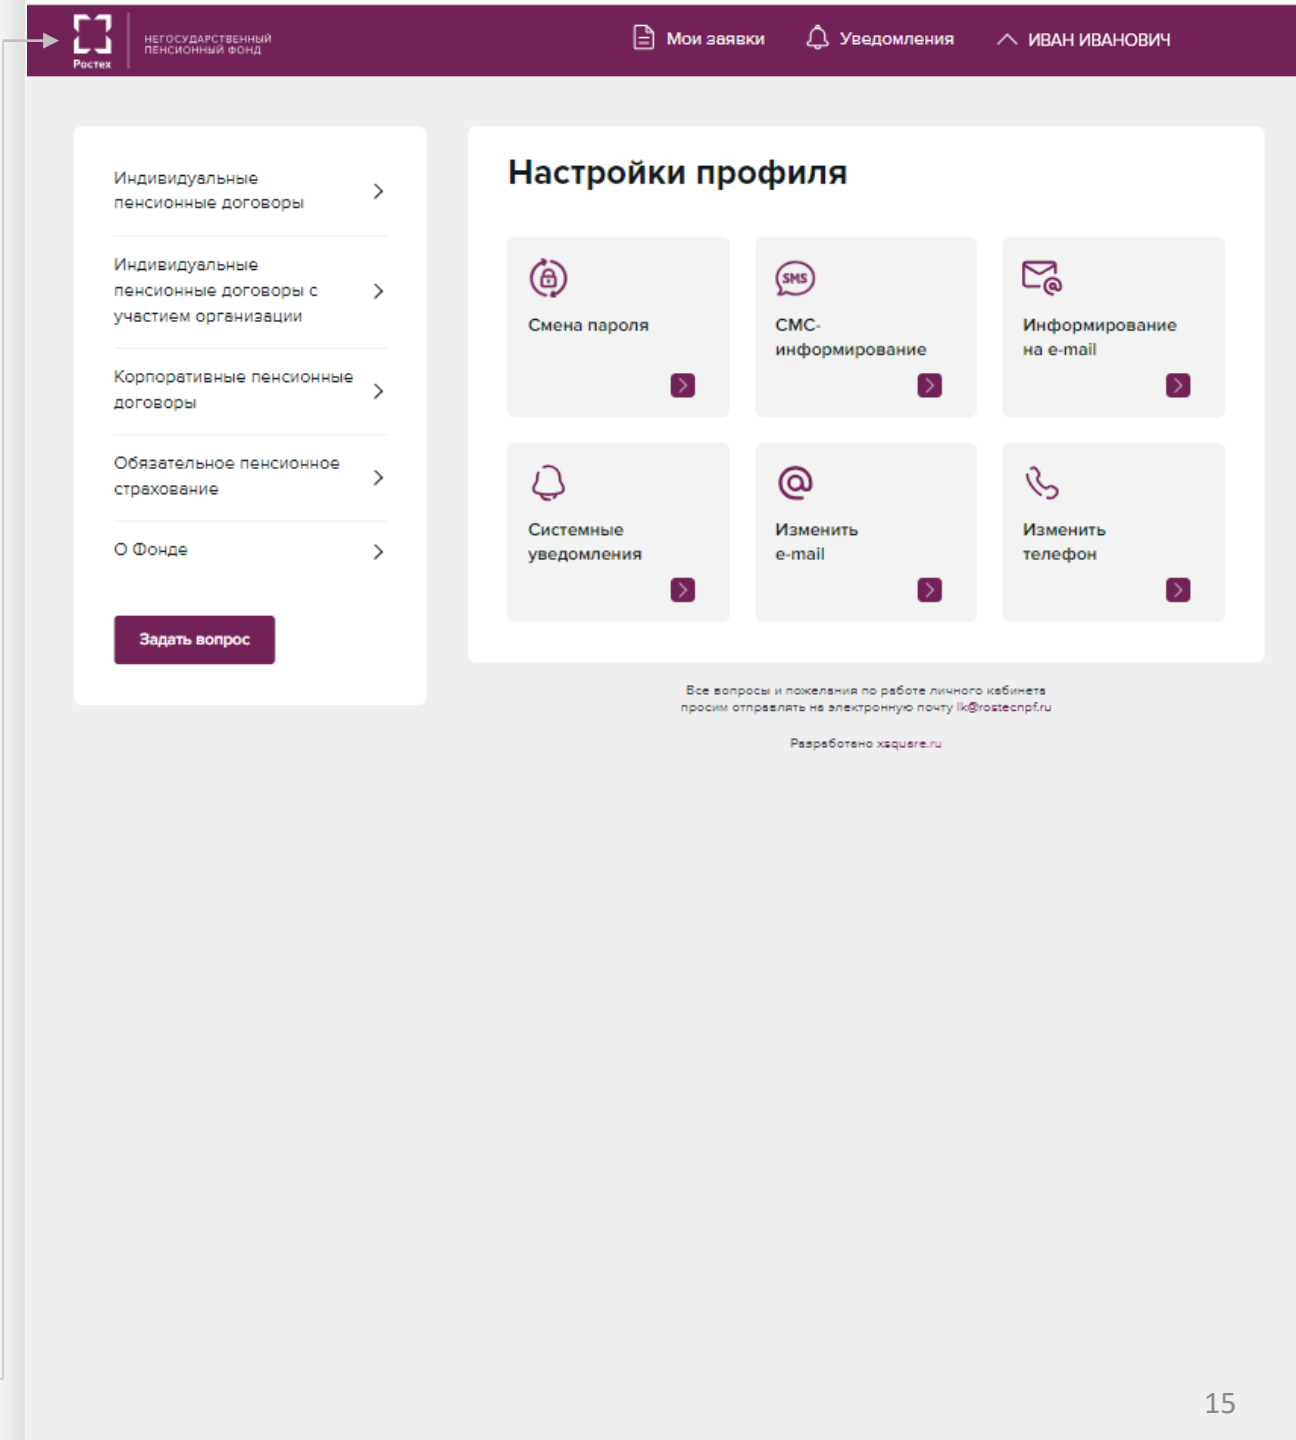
Ростех

НЕГОСУДАРСТВЕННЫЙ ПЕНСИОННЫЙ ФОНД

Мои заявки

Уведомления

ИВАН ИВАНОВИЧ

Индивидуальные пенсионные договоры

Индивидуальные пенсионные договоры с участием организации

Корпоративные пенсионные договоры

Обязательное пенсионное страхование

О Фонде

Задать вопрос

Настройки профиля

Смена пароля

SMS

СМС-информирование

Информирование на e-mail

Системные уведомления

Изменить e-mail

Изменить телефон

Все вопросы и пожелания по работе личного кабинета просим отправлять на электронную почту lk@rostecnpf.ru

Разработано xsquare.ru

15